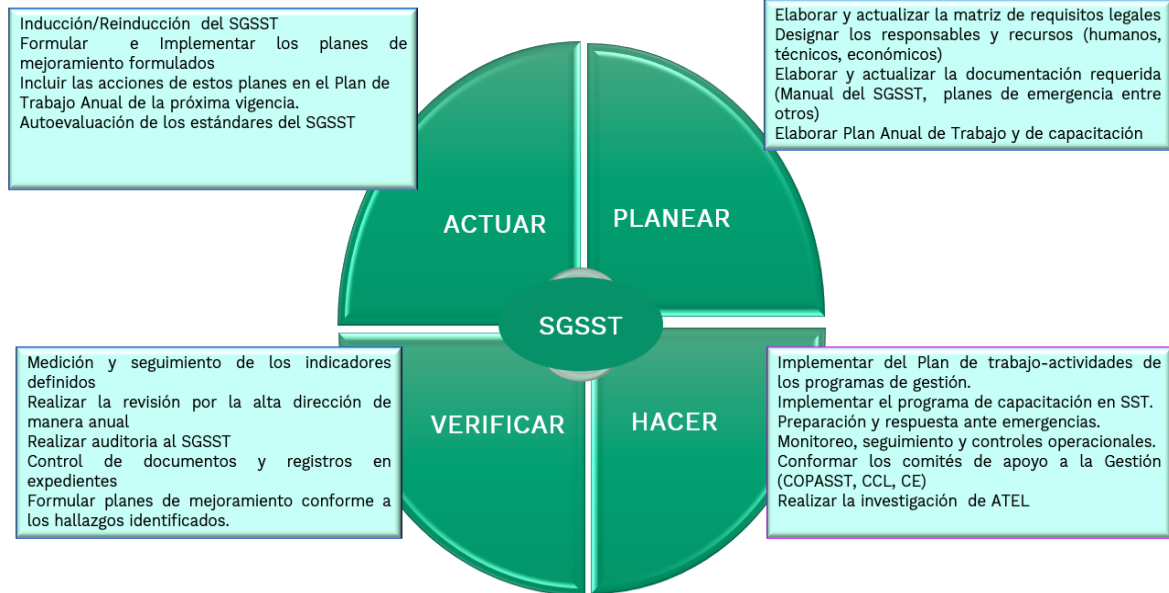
Inducción/Reinducción del SGSST
Formular e Implementar los planes de mejoramiento formulados
Incluir las acciones de estos planes en el Plan de Trabajo Anual de la próxima vigencia.
Autoevaluación de los estándares del SGSST

Elaborar y actualizar la matriz de requisitos legales
Designar los responsables y recursos (humanos, técnicos, económicos)
Elaborar y actualizar la documentación requerida (Manual del SGSST, planes de emergencia entre otros)
Elaborar Plan Anual de Trabajo y de capacitación

ACTUAR

PLANEAR

SGSST

VERIFICAR

HACER

Medición y seguimiento de los indicadores definidos
Realizar la revisión por la alta dirección de manera anual
Realizar auditoria al SGSST
Control de documentos y registros en expedientes
Formular planes de mejoramiento conforme a los hallazgos identificados.

Implementar del Plan de trabajo-actividades de los programas de gestión.
Implementar el programa de capacitación en SST.
Preparación y respuesta ante emergencias.
Monitoreo, seguimiento y controles operacionales.
Conformar los comités de apoyo a la Gestión (COPASST, CCL, CE)
Realizar la investigación de ATEL